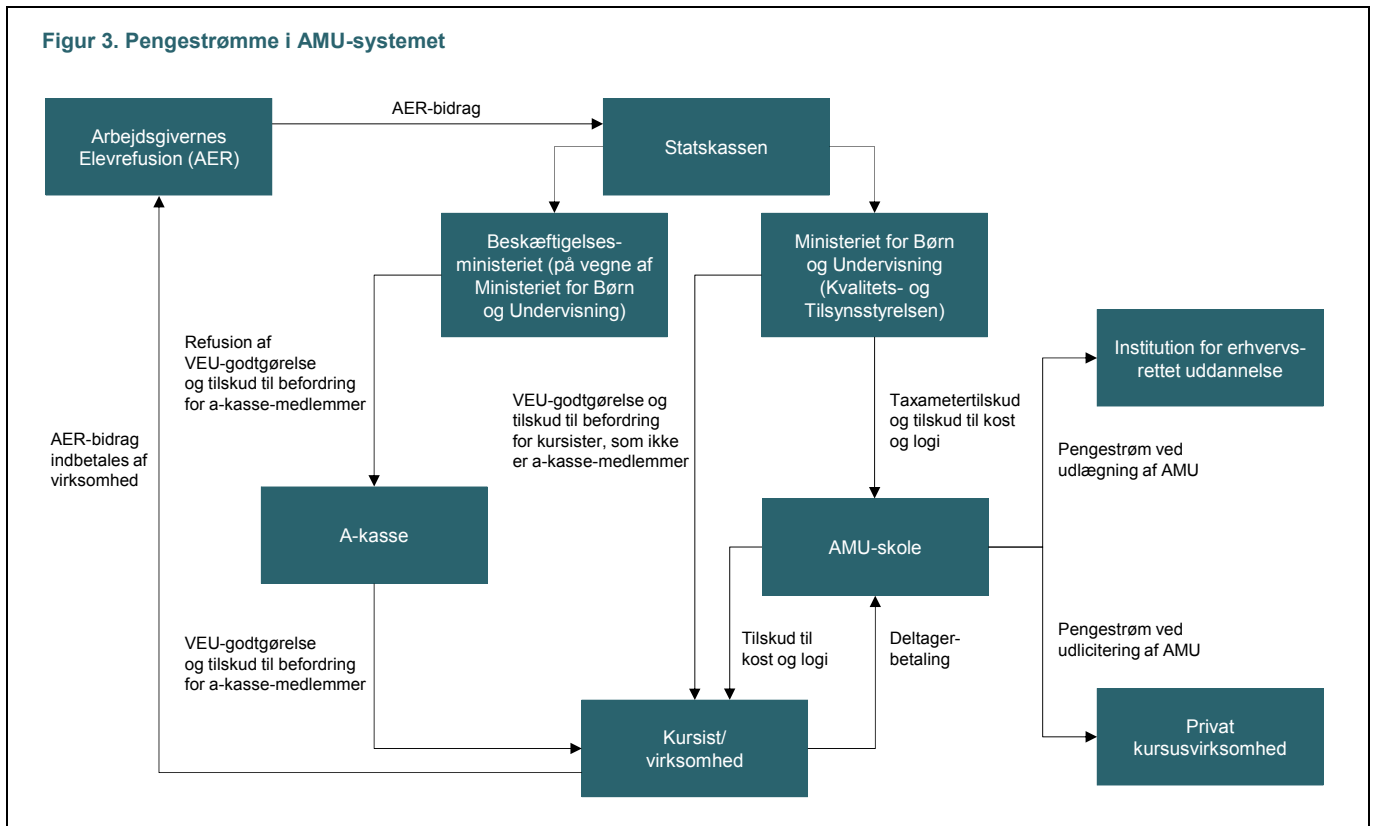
Figur 3. Pengestrømme i AMU-systemet

Arbejdsgivernes Elevrefusion (AER)

AER-bidrag

Statskassen

Beskæftigelsesministeriet (på vegne af Ministeriet for Børn og Undervisning)

Ministeriet for Børn og Undervisning (Kvalitets- og Tilsynsstyrelsen)

Institution for erhvervsrettet uddannelse

Refusion af VEU-godtgørelse og tilskud til befordring for a-kasse-medlemmer

VEU-godtgørelse og tilskud til befordring for kursister, som ikke er a-kasse-medlemmer

Taxametertilskud og tilskud til kost og logi

Pengestrøm ved udlægning af AMU

AER-bidrag indbetales af virksomhed

A-kasse

AMU-skole

VEU-godtgørelse og tilskud til befordring for a-kasse-medlemmer

Tilskud til kost og logi

Deltagerbetaling

Pengestrøm ved udlicitering af AMU

Kursist/ virksomhed

Privat kursusvirksomhed